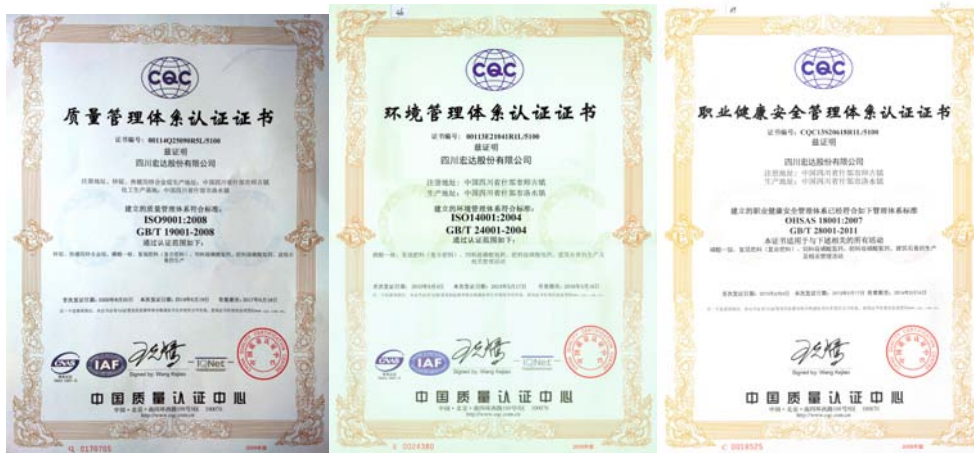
CQC

质量管理体系认证证书

证书编号：00114Q25090R5L/5100

兹证明

四川宏达股份有限公司

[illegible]

建立的质量管理体系符合标准：

ISO9001:2008

GB/T 19001-2008

通过认证范围如下：

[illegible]

IAF

Signed by: Wang Kejian

IQNet

中国质量认证中心

Q 0170705

CQC

环境管理体系认证证书

证书编号：00113E21041R1L/5100

兹证明

四川宏达股份有限公司

注册地址：中国四川省什邡市师古镇

生产地址：中国四川省什邡市蓥华镇

建立的环境管理体系符合标准：

ISO14001:2004

GB/T 24001-2004

通过认证范围如下：

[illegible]

IAF

Signed by: Wang Kejian

IQNet

中国质量认证中心

E 0024380

CQC

职业健康安全管理体系认证证书

证书编号：CQC13S20618R1L/5100

兹证明

四川宏达股份有限公司

注册地址：中国四川省什邡市师古镇

生产地址：中国四川省什邡市蓥华镇

建立的职业健康安全管理体系已经符合如下管理体系标准

OHSAS 18001:2007

GB/T 28001-2011

本证书适用于与下述相关的所有活动

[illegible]

Signed by: Wang Kejian

中国质量认证中心

C 0018525